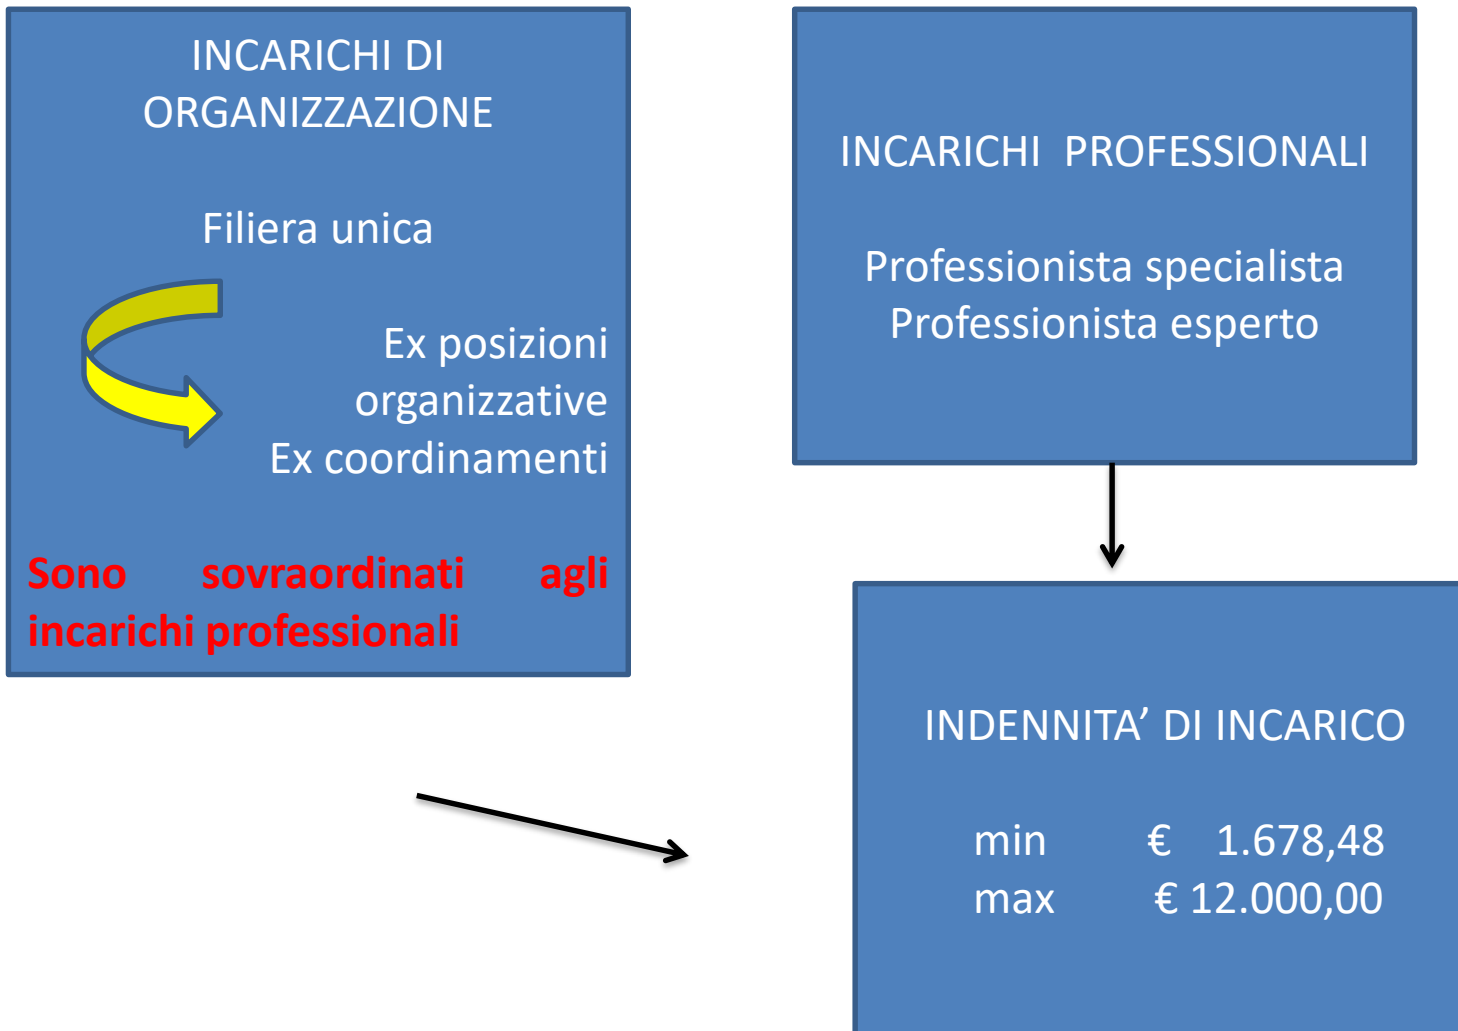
INCARICHI DI ORGANIZZAZIONE

Filiera unica

Ex posizioni organizzative
Ex coordinamenti

Sono sovraordinati agli incarichi professionali

INCARICHI PROFESSIONALI

Professionista specialista
Professionista esperto

INDENNITA' DI INCARICO

min € 1.678,48
max € 12.000,00